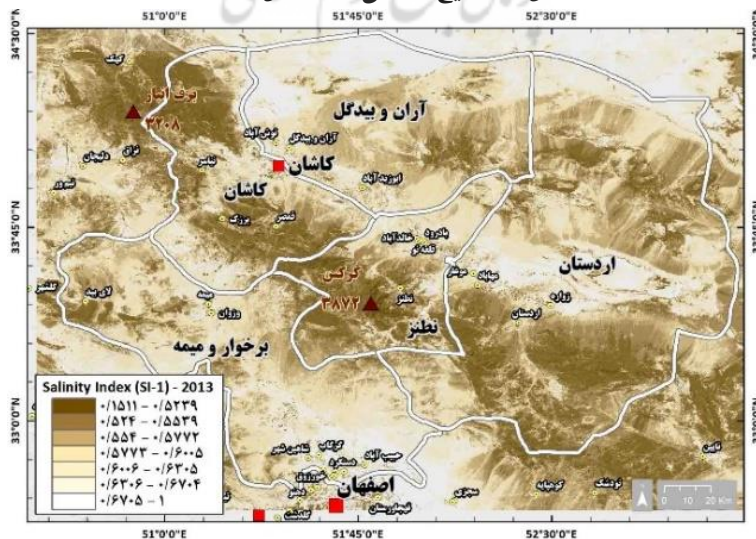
51°0'0"E 51°45'0"E 52°30'0"E

34°30'0"N
33°45'0"N
33°0'0"N

برف انبار
۳۲۰۸
آران و بیدگل
کاشان
کاشان
کرکس
۳۸۷۲
اردستان
نطنز
برخوار و میمه
اصفهان

Salinity Index (SI-1) - 2013
۰/۱۵۱۱ - ۰/۵۲۳۹
۰/۵۲۴ - ۰/۵۵۳۹
۰/۵۵۴ - ۰/۵۷۷۲
۰/۵۷۷۳ - ۰/۶۰۰۵
۰/۶۰۰۶ - ۰/۶۳۰۵
۰/۶۳۰۶ - ۰/۶۷۰۴
۰/۶۷۰۵ - ۱

0 10 20 Km

51°0'0"E 51°45'0"E 52°30'0"E